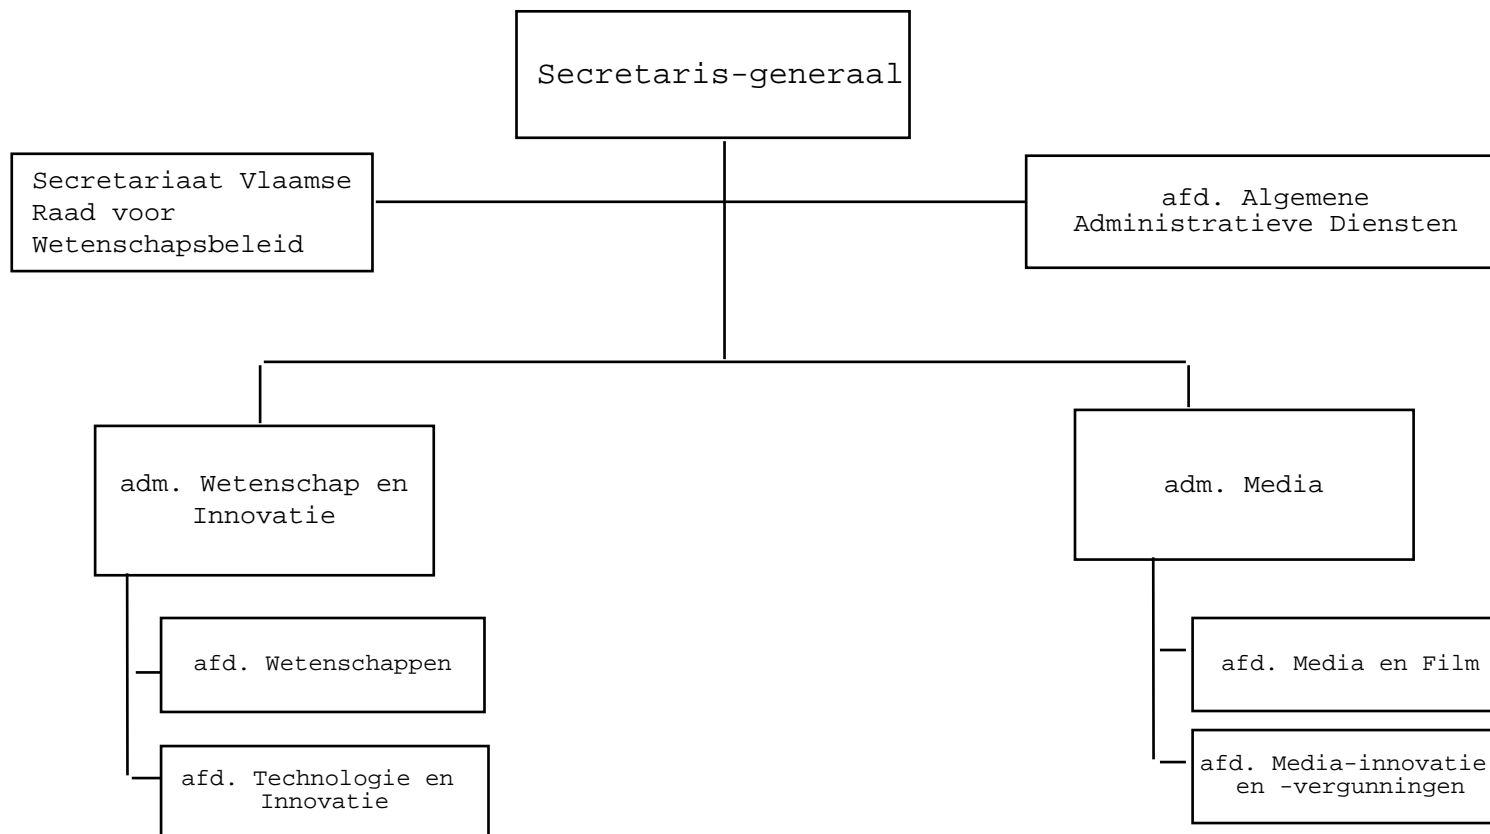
Secretaris-generaal

Secretariaat Vlaamse Raad voor Wetenschapsbeleid

afd. Algemene Administratieve Diensten

adm. Wetenschap en Innovatie

afd. Wetenschappen

afd. Technologie en Innovatie

adm. Media

afd. Media en Film

afd. Media-innovatie en -vergunningen